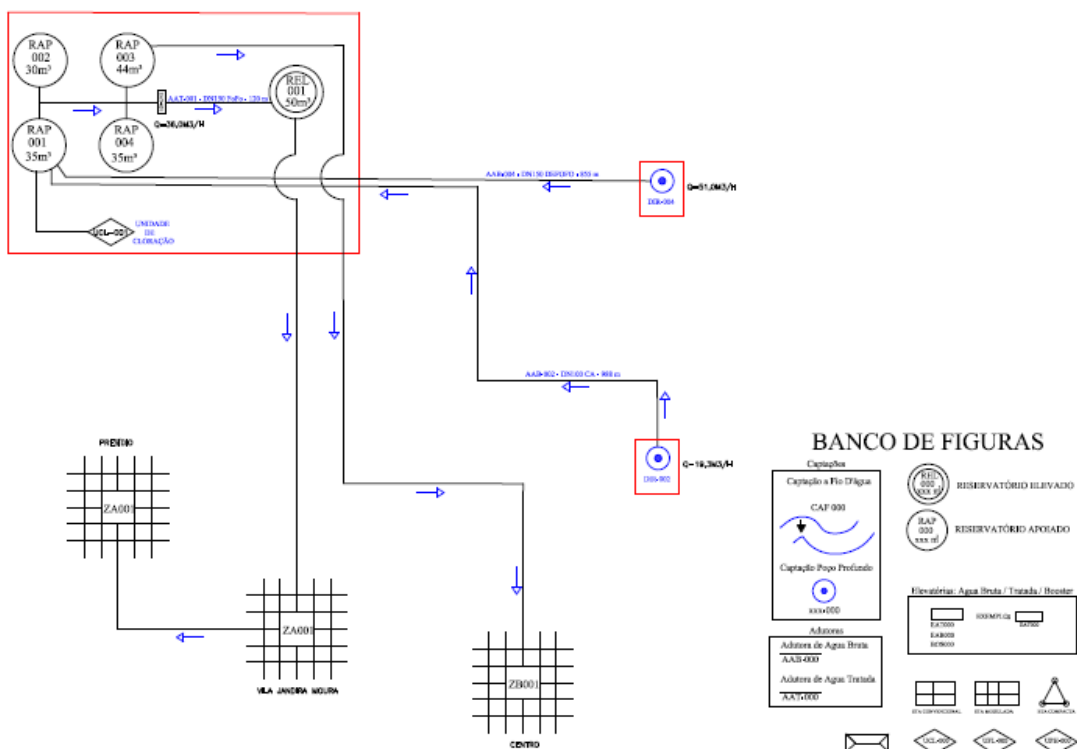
RAP
002
30m³

RAP
003
44m³

RAP
001
35m³

RAP
004
35m³

AAT-001 - DN150 FoFo - 120 m

Q=30,0M3/H

REL
001
50m³

UCL-001

UNIDADE
DE
CLORAÇÃO

AAB-004 - DN150 DEFOFO - 850 m

Q=51,0M3/H

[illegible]-004

AAB-002 - DN100 CA - 900 m

Q=19,3M3/H

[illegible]-002

PREDIO

ZA002

ZA001

VILA JANDIRA MOURA

ZB001

CENTRO

BANCO DE FIGURAS

Captações

Captação a Fio D'água

CAF 000

Captação Poço Profundo

xxx-000

REL
000
xxx m³

RESERVATÓRIO ELEVADO

RAP
000
xxx m³

RESERVATÓRIO APOIADO

Elevatórias: Agua Bruta / Tratada / Booster

EAT000

EAB000

BOS000

EXEMPLO:

EAT000

Adutoras

Adutora de Agua Bruta

AAB-000

Adutora de Agua Tratada

AAT-000

ETA CONVENCIONAL

ETA MODULADA

ETA COMPACTA

UCL-000

UFL-000

UFS-000